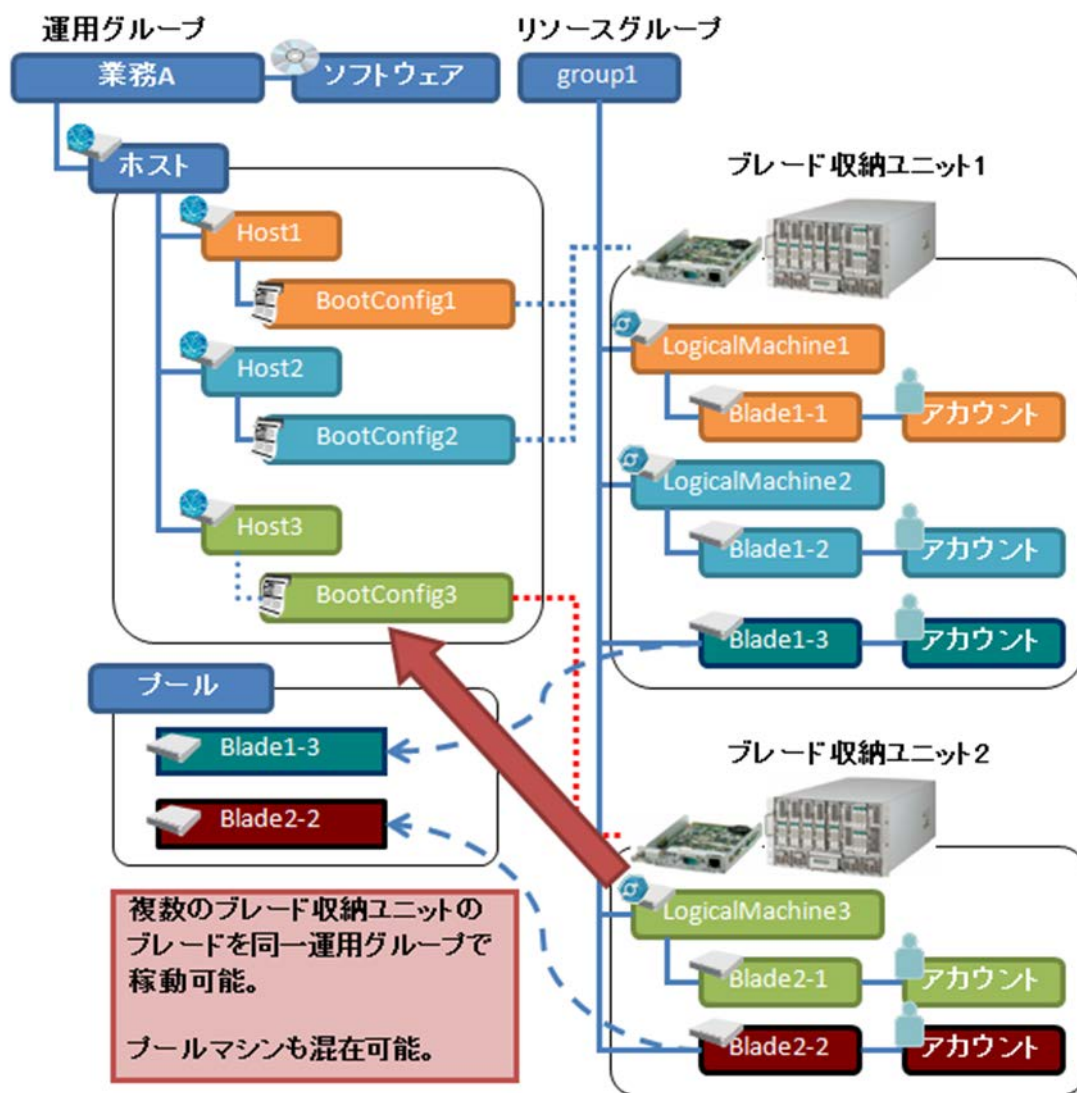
運用グループ

業務A

ソフトウェア

リソースグループ

group1

ホスト

Host1

BootConfig1

Host2

BootConfig2

Host3

BootConfig3

ブレード収納ユニット1

LogicalMachine1

Blade1-1

アカウント

LogicalMachine2

Blade1-2

アカウント

Blade1-3

アカウント

プール

Blade1-3

Blade2-2

ブレード収納ユニット2

LogicalMachine3

Blade2-1

アカウント

Blade2-2

アカウント

複数のブレード収納ユニットのブレードを同一運用グループで稼動可能。

プールマシンも混在可能。